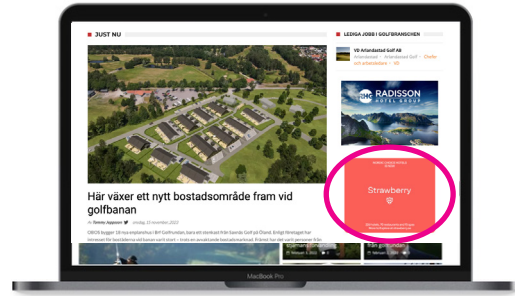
JUST NU

Här växer ett nytt bostadsområde fram vid golfbanan

Av Dennis Jeppsson · onsdag, 15 november, 2023

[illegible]

LEDIGA JOBB I GOLFBRANSCHEN

VD Arlandastad Golf AB

Arlandastad · Arlandastad Golf · Chefer och arbetsledare · VD

RADISSON HOTEL GROUP

Strawberry

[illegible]

MacBook Pro